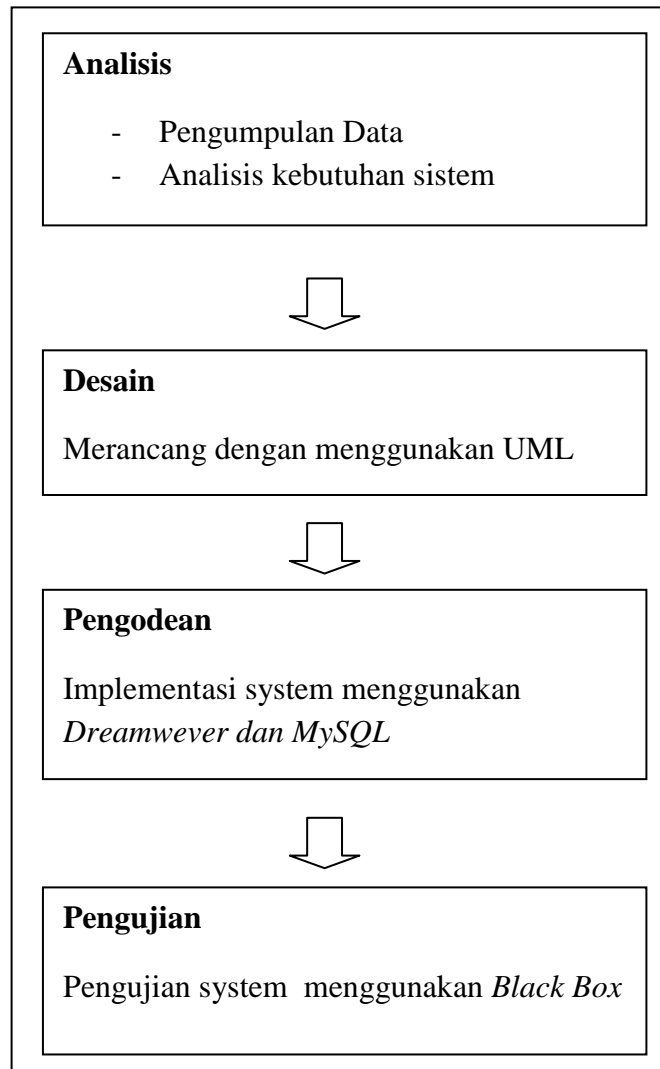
**Analisis**

- Pengumpulan Data
- Analisis kebutuhan sistem

**Desain**

Merancang dengan menggunakan UML

**Pengodean**

Implementasi system menggunakan *Dreamwever dan MySQL*

**Pengujian**

Pengujian system menggunakan *Black Box*